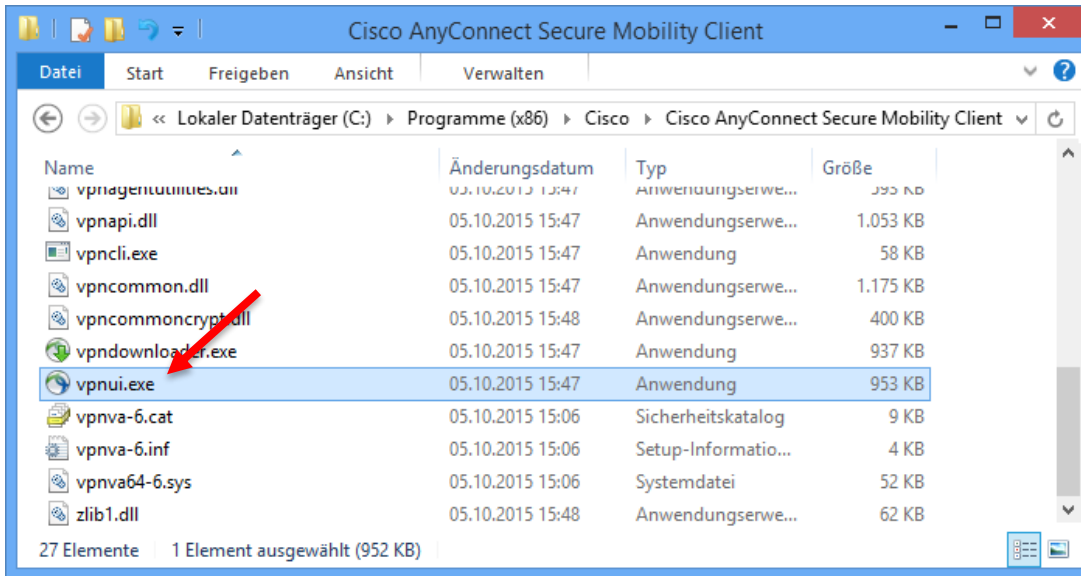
Cisco AnyConnect Secure Mobility Client

Datei | Start | Freigeben | Ansicht | Verwalten

« Lokaler Datenträger (C:) › Programme (x86) › Cisco › Cisco AnyConnect Secure Mobility Client

| Name | Änderungsdatum | Typ | Größe |
|---|---|---|---|
| vpnagentutilities.dll | 05.10.2015 15:47 | Anwendungserwe... | 595 KB |
| vpnapi.dll | 05.10.2015 15:47 | Anwendungserwe... | 1.053 KB |
| vpncli.exe | 05.10.2015 15:47 | Anwendung | 58 KB |
| vpncommon.dll | 05.10.2015 15:47 | Anwendungserwe... | 1.175 KB |
| vpncommoncrypt.dll | 05.10.2015 15:48 | Anwendungserwe... | 400 KB |
| vpndownloader.exe | 05.10.2015 15:47 | Anwendung | 937 KB |
| vpnui.exe | 05.10.2015 15:47 | Anwendung | 953 KB |
| vpnva-6.cat | 05.10.2015 15:06 | Sicherheitskatalog | 9 KB |
| vpnva-6.inf | 05.10.2015 15:06 | Setup-Informatio... | 4 KB |
| vpnva64-6.sys | 05.10.2015 15:06 | Systemdatei | 52 KB |
| zlib1.dll | 05.10.2015 15:48 | Anwendungserwe... | 62 KB |

27 Elemente | 1 Element ausgewählt (952 KB)